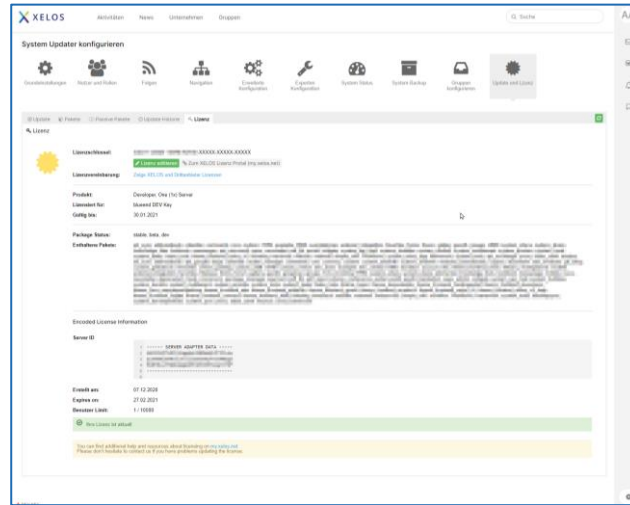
XELOS Aktivitäten News Unternehmen Gruppen

Q Suche

System Updater konfigurieren

Grundeinstellungen Nutzer und Rollen Folgen Navigation Erweiterte Konfiguration Experten Konfiguration System Status System Backup Gruppen konfigurieren Update und Lizenz

Update Pakete Passive Pakete Update Historie Lizenz

Lizenz

Lizenzschlüssel: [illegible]-XXXXX-XXXXX-XXXXX

Lizenz aktivieren Zum XELOS Lizenz Portal (my.xelos.net)

Lizenzvereinbarung: Zeige XELOS und Drittanbieter Lizenzen

Produkt: Developer, One (1x) Server
Lizenziert für: bluesrd DEV Key
Gültig bis: 30.01.2021

Package Status: stable, beta, dev
Enthaltene Pakete: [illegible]

Encoded License Information

Server ID

----- SERVER ADAPTER DATA -----
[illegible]

Erstellt am: 07.12.2020
Expires on: 27.02.2021
Benutzer Limit: 1 / 10000

Ihre Lizenz ist aktuell

You can find additional help and resources about licensing on my.xelos.net
Please don't hesitate to contact us if you have problems updating the license.